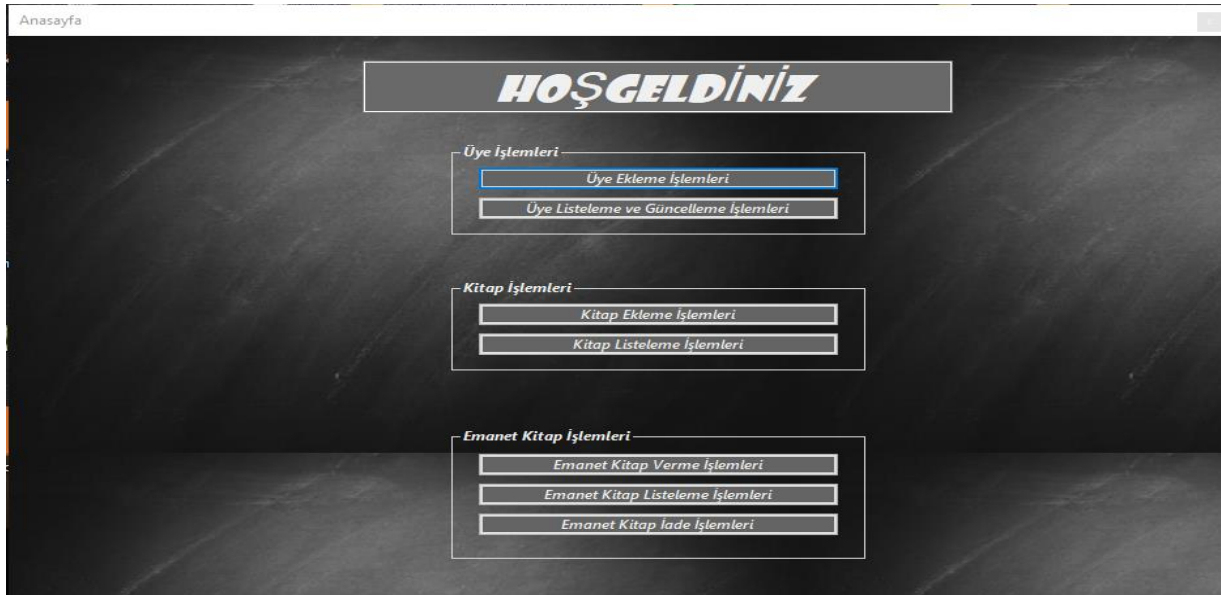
Anasayfa

HOŞGELDİNİZ

Üye İşlemleri

Üye Ekleme İşlemleri

Üye Listeleme ve Güncelleme İşlemleri

Kitap İşlemleri

Kitap Ekleme İşlemleri

Kitap Listeleme İşlemleri

Emanet Kitap İşlemleri

Emanet Kitap Verme İşlemleri

Emanet Kitap Listeleme İşlemleri

Emanet Kitap İade İşlemleri